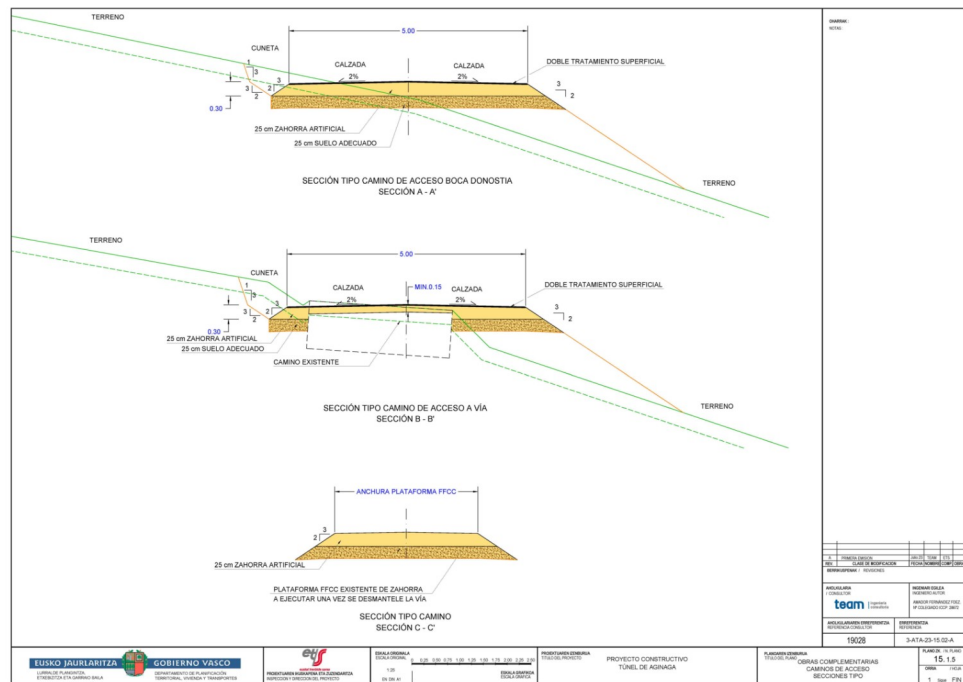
TERRENO

CUNETA

5.00

CALZADA

CALZADA

2%

2%

DOBLE TRATAMIENTO SUPERFICIAL

1

3

3

2

3

2

3

2

0.30

25 cm ZAHORRA ARTIFICIAL

25 cm SUELO ADECUADO

TERRENO

SECCIÓN TIPO CAMINO DE ACCESO BOCA DONOSTIA
SECCIÓN A - A'

TERRENO

CUNETA

5.00

MIN.0.15

CALZADA

CALZADA

2%

2%

DOBLE TRATAMIENTO SUPERFICIAL

1

3

3

2

3

2

3

2

0.30

25 cm ZAHORRA ARTIFICIAL

25 cm SUELO ADECUADO

CAMINO EXISTENTE

TERRENO

SECCIÓN TIPO CAMINO DE ACCESO A VÍA
SECCIÓN B - B'

ANCHURA PLATAFORMA FFCC

3

2

25 cm ZAHORRA ARTIFICIAL

PLATAFORMA FFCC EXISTENTE DE ZAHORRA
A EJECUTAR UNA VEZ SE DESMANTELE LA VÍA

SECCIÓN TIPO CAMINO
SECCIÓN C - C'

OHARRAK :
NOTAS :

A PRIMERA EMISION
REV. CLASE DE MODIFICACION FECHA NOMBRE COMP. OBRA
BERRIKUSPENAK / REVISIONES

AHOLKULARIA / CONSULTOR

team

INGENIARI EGILEA
INGENIERO AUTOR
AMADOR FERNANDEZ PAEZ

AHOLKULARIAREN ERREFERENTZIA
REFERENCIA CONSULTOR
19028

ERREFERENTZIA
REFERENCIA
3-ATA-23-15.02-A

EUSKO JAURLARITZA GOBIERNO VASCO

ets

ESKALA ORIGINALA
ESCALA ORIGINAL
1:20
EN DIN A1

ESKALA GRAFIKOA
ESCALA GRÁFICA

PROIEKTUAREN IZENBURUA
TÍTULO DEL PROYECTO
PROYECTO CONSTRUCTIVO
TÚNEL DE AGINAGA

PLANOAREN IZENBURUA
TÍTULO DEL PLANO
OBRAS COMPLEMENTARIAS
CAMINOS DE ACCESO
SECCIONES TIPO

PLANO ZK. / Nº PLANO
15. 1.5
ORRIA / HOJA
1 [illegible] FIN